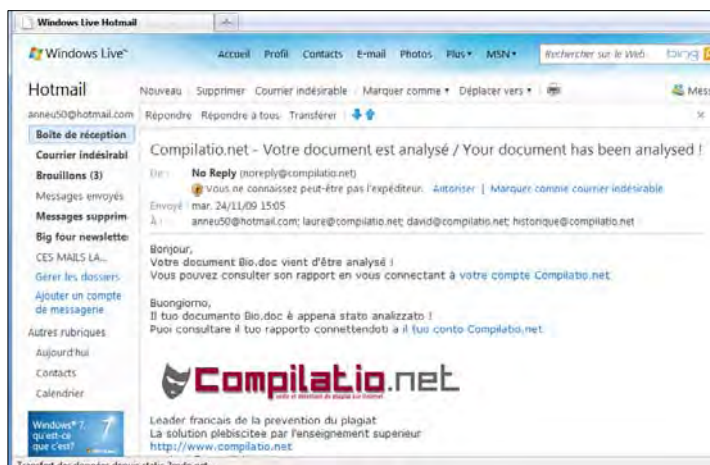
Windows Live Hotmail

Windows Live

Accueil Profil Contacts E-mail Photos Plus MSN

Rechercher sur le Web bing

Hotmail

Nouveau | Supprimer | Courrier indésirable | Marquer comme | Déplacer vers

Mes

anneu50@hotmail.com

Boîte de réception

Courrier indésirabl

Brouillons (3)

Messages envoyés

Messages supprim

Big four newslette

CES MAILS LA...

Gérer les dossiers

Ajouter un compte de messagerie

Autres rubriques

Aujourd'hui

Contacts

Calendrier

Windows 7, qu'est-ce que c'est?

Répondre Répondre à tous Transférer

Compilatio.net - Votre document est analysé / Your document has been analysed !

De : No Reply (noreply@compilatio.net)

Vous ne connaissez peut-être pas l'expéditeur. Autoriser | Marquer comme courrier indésirable

Envoyé : mar. 24/11/09 15:05

À : anneu50@hotmail.com; laure@compilatio.net; david@compilatio.net; historique@compilatio.net

Bonjour,
Votre document Bio.doc vient d'être analysé !
Vous pouvez consulter son rapport en vous connectant à votre compte Compilatio.net

Buongiorno,
Il tuo documento Bio.doc è appena stato analizzato !
Puoi consultare il tuo rapporto connettendoti a il tuo conto Compilatio.net

Compilatio.net

Leader francais de la prevention du plagiat
La solution plebiscitee par l'enseignement superieur
http://www.compilatio.net

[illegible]